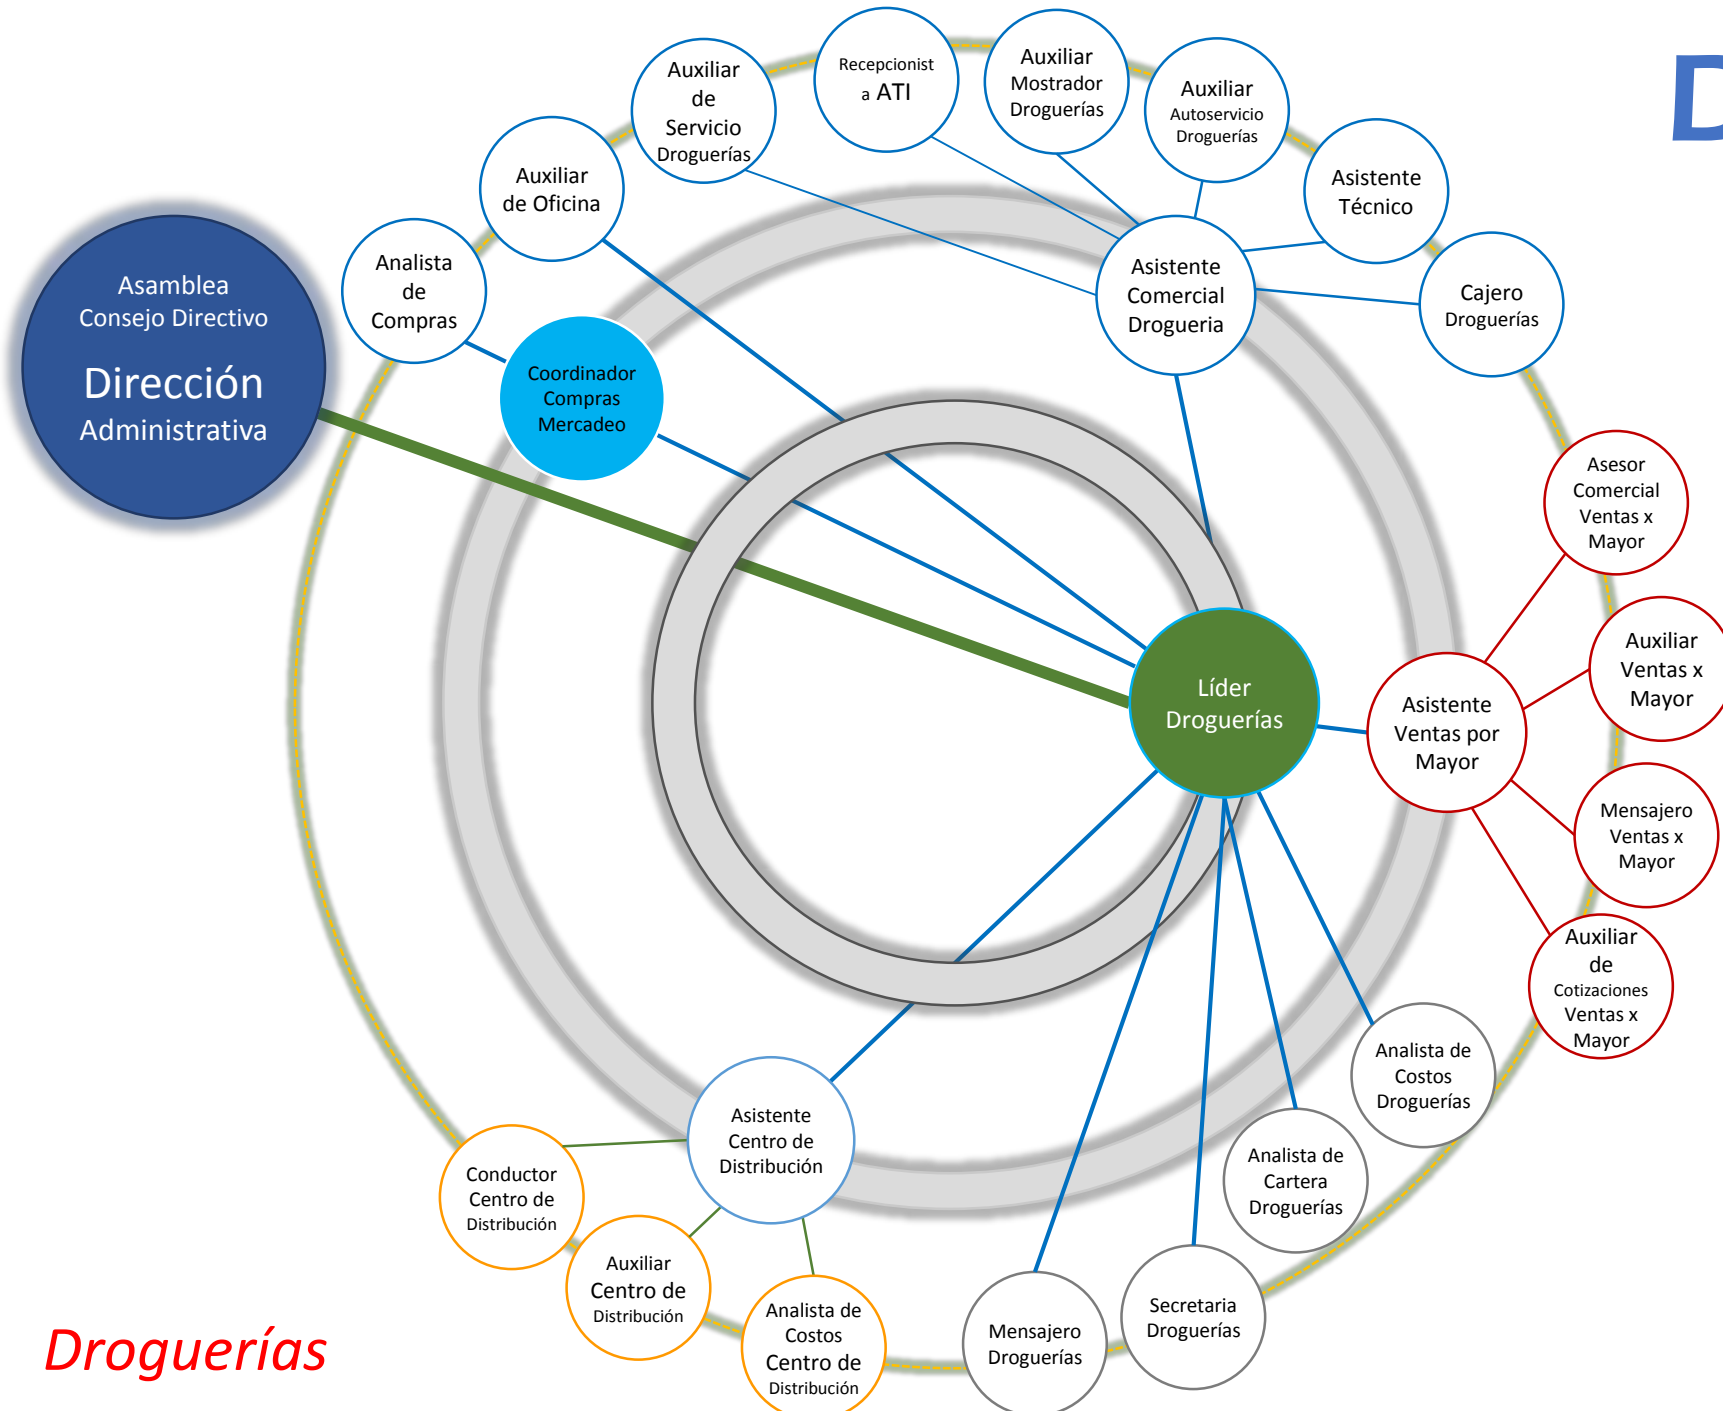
Asamblea Consejo Directivo
Dirección Administrativa

Analista de Compras

Auxiliar de Oficina

Auxiliar de Servicio Droguerías

Recepcionista ATI

Auxiliar Mostrador Droguerías

Auxiliar Autoservicio Droguerías

Asistente Técnico

Asistente Comercial Drogueria

Cajero Droguerías

Coordinador Compras Mercadeo

Líder Droguerías

Asesor Comercial Ventas x Mayor

Auxiliar Ventas x Mayor

Asistente Ventas por Mayor

Mensajero Ventas x Mayor

Auxiliar de Cotizaciones Ventas x Mayor

Analista de Costos Droguerías

Analista de Cartera Droguerías

Secretaria Droguerías

Mensajero Droguerías

Asistente Centro de Distribución

Conductor Centro de Distribución

Auxiliar Centro de Distribución

Analista de Costos Centro de Distribución

Droguerías

D